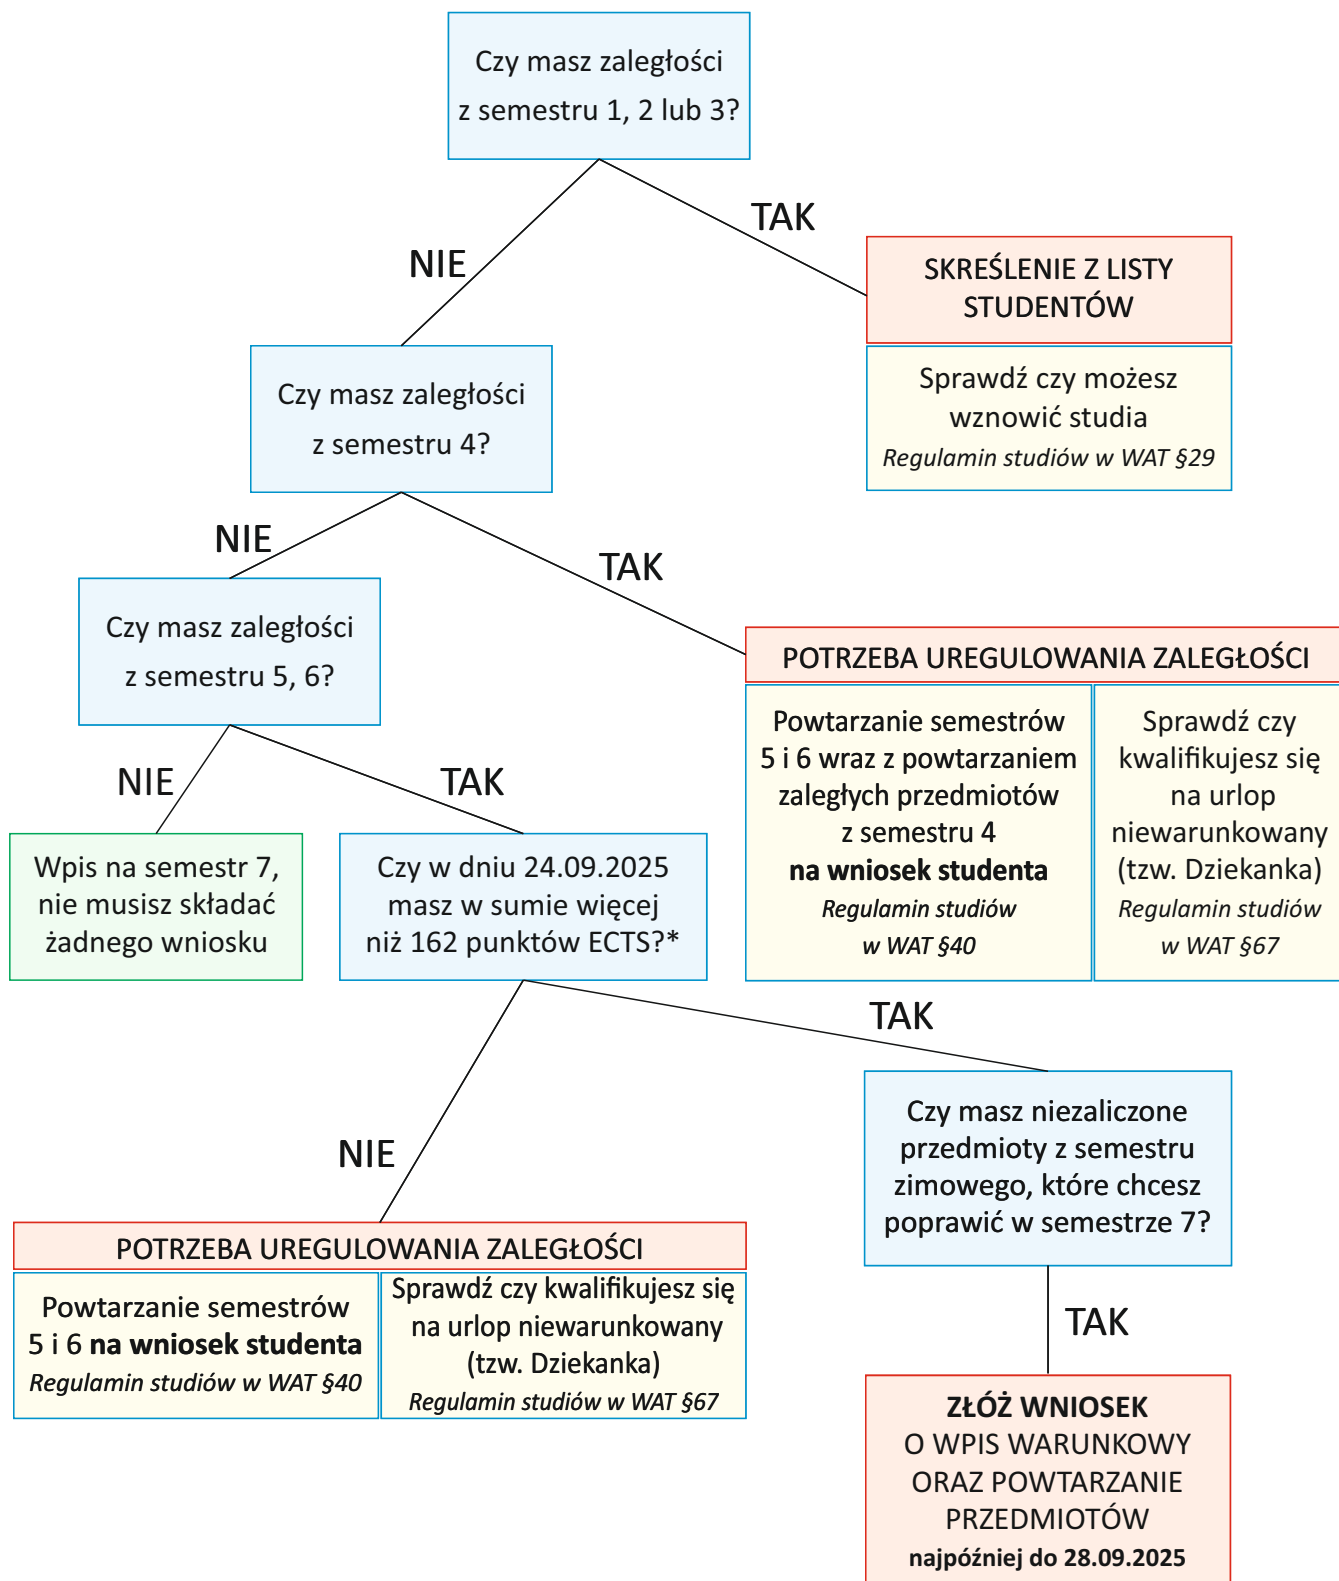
Czy masz zaległości z semestru 1, 2 lub 3?

NIE

TAK

SKREŚLENIE Z LISTY STUDENTÓW

Sprawdź czy możesz wznowić studia
*Regulamin studiów w WAT §29*

Czy masz zaległości z semestru 4?

NIE

TAK

POTRZEBA UREGULOWANIA ZALEGŁOŚCI

Powtarzanie semestrów 5 i 6 wraz z powtarzaniem zaległych przedmiotów z semestru 4 **na wniosek studenta**
*Regulamin studiów w WAT §40*

Sprawdź czy kwalifikujesz się na urlop niewarunkowany (tzw. Dziekanka)
*Regulamin studiów w WAT §67*

Czy masz zaległości z semestru 5, 6?

NIE

TAK

Wpis na semestr 7, nie musisz składać żadnego wniosku

Czy w dniu 24.09.2025 masz w sumie więcej niż 162 punktów ECTS?*

TAK

NIE

Czy masz niezaliczone przedmioty z semestru zimowego, które chcesz poprawić w semestrze 7?

POTRZEBA UREGULOWANIA ZALEGŁOŚCI

Powtarzanie semestrów 5 i 6 **na wniosek studenta**
*Regulamin studiów w WAT §40*

Sprawdź czy kwalifikujesz się na urlop niewarunkowany (tzw. Dziekanka)
*Regulamin studiów w WAT §67*

TAK

**ZŁÓŻ WNIOSEK**
O WPIS WARUNKOWY ORAZ POWTARZANIE PRZEDMIOTÓW
**najpóźniej do 28.09.2025**